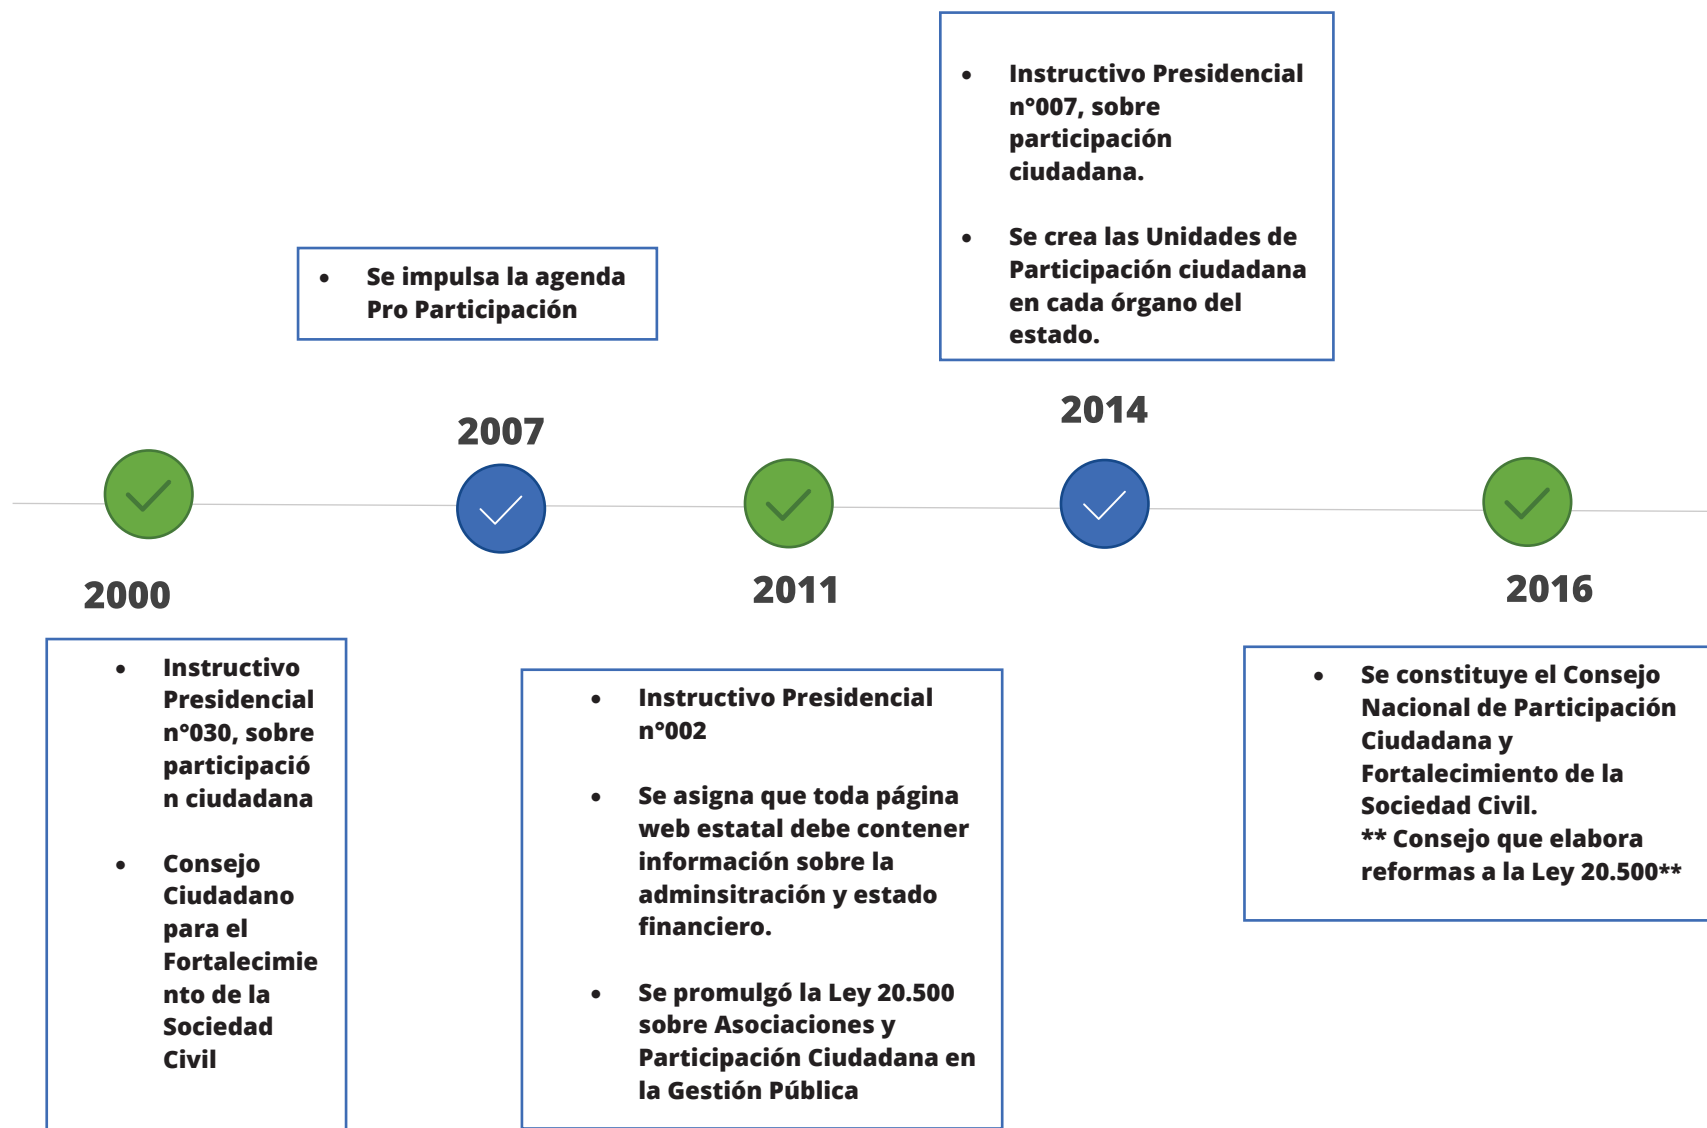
- Instructivo Presidencial n°007, sobre participación ciudadana.
- Se crea las Unidades de Participación ciudadana en cada órgano del estado.

- Se impulsa la agenda Pro Participación

2007

2014

2000

2011

2016

- Instructivo Presidencial n°030, sobre participación ciudadana
- Consejo Ciudadano para el Fortalecimiento de la Sociedad Civil

- Instructivo Presidencial n°002
- Se asigna que toda página web estatal debe contener información sobre la adminsitración y estado financiero.
- Se promulgó la Ley 20.500 sobre Asociaciones y Participación Ciudadana en la Gestión Pública

- Se constituye el Consejo Nacional de Participación Ciudadana y Fortalecimiento de la Sociedad Civil.
** Consejo que elabora reformas a la Ley 20.500**